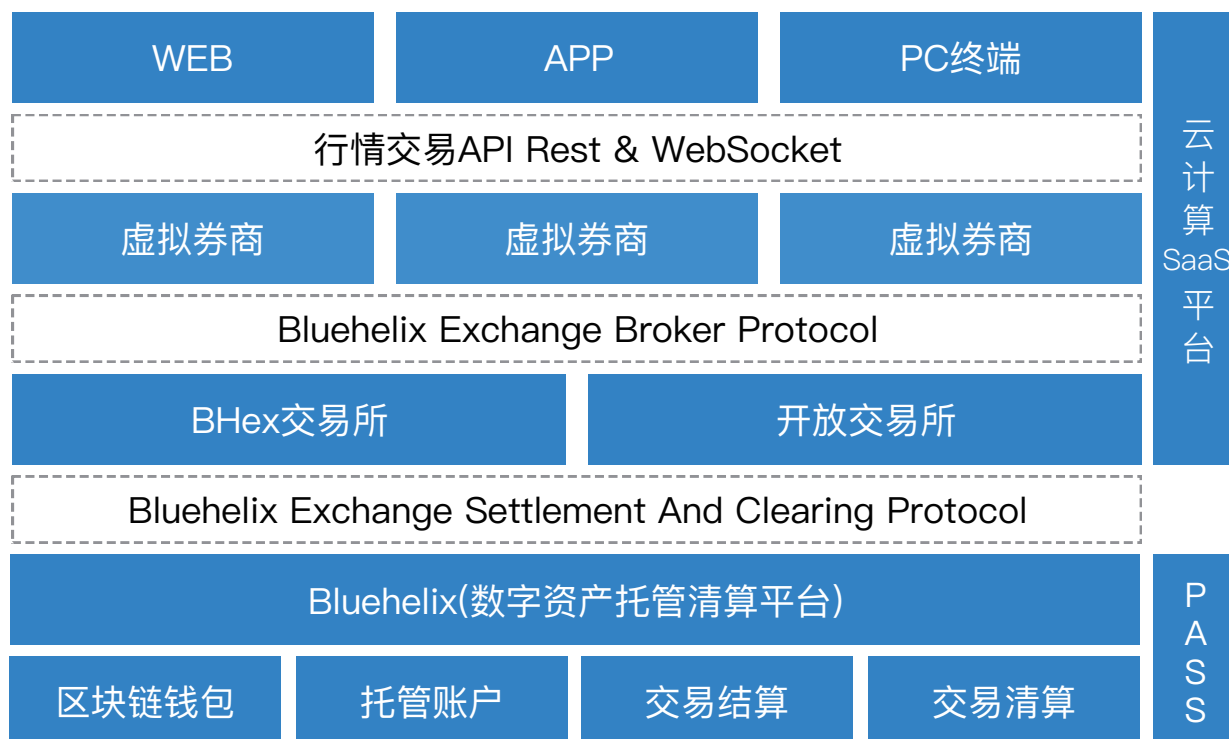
WEB

APP

PC终端

行情交易API Rest & WebSocket

虚拟券商

虚拟券商

虚拟券商

Bluehelix Exchange Broker Protocol

BHex交易所

开放交易所

Bluehelix Exchange Settlement And Clearing Protocol

Bluehelix(数字资产托管清算平台)

区块链钱包

托管账户

交易结算

交易清算

云计算SaaS平台

PASS